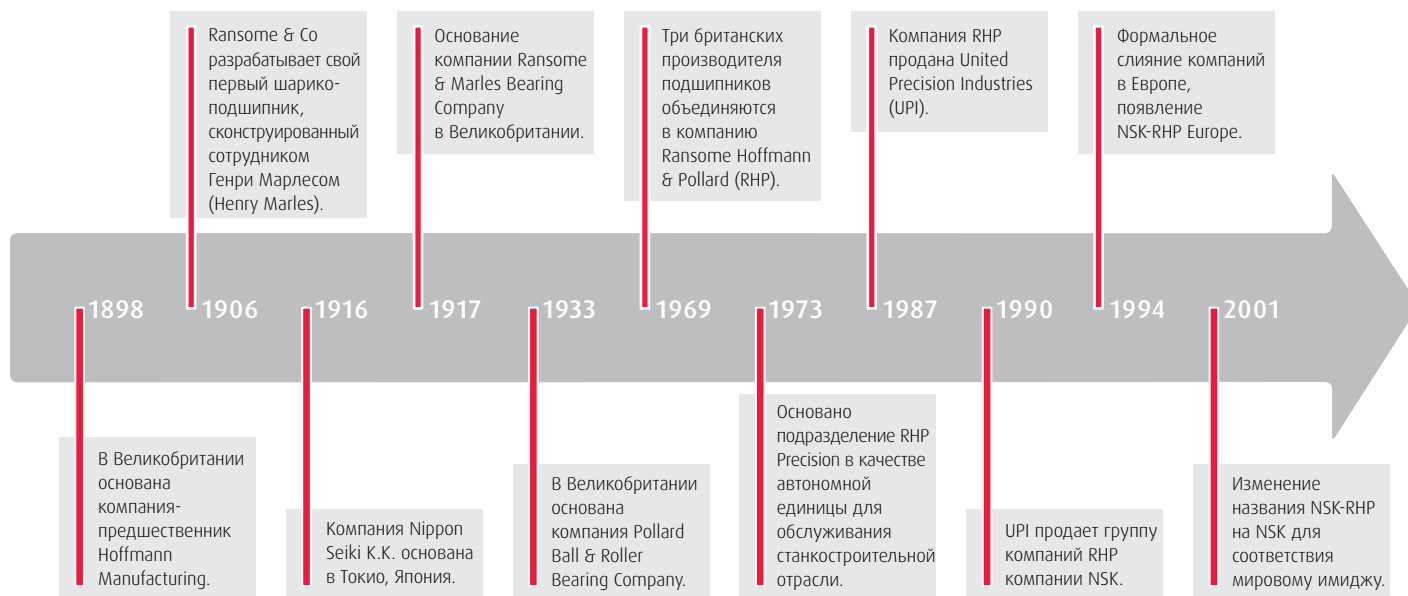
Ransome & Co разрабатывает свой первый шарикоподшипник, сконструированный сотрудником Генри Марлесом (Henry Marles).

Основание компании Ransome & Marles Bearing Company в Великобритании.

Три британских производителя подшипников объединяются в компанию Ransome Hoffmann & Pollard (RHP).

Компания RHP продана United Precision Industries (UPI).

Формальное слияние компаний в Европе, появление NSK-RHP Europe.

1898

1906

1916

1917

1933

1969

1973

1987

1990

1994

2001

В Великобритании основана компания-предшественник Hoffmann Manufacturing.

Компания Nippon Seiki K.K. основана в Токио, Япония.

В Великобритании основана компания Pollard Ball & Roller Bearing Company.

Основано подразделение RHP Precision в качестве автономной единицы для обслуживания станкостроительной отрасли.

UPI продает группу компаний RHP компании NSK.

Изменение названия NSK-RHP на NSK для соответствия мировому имиджу.